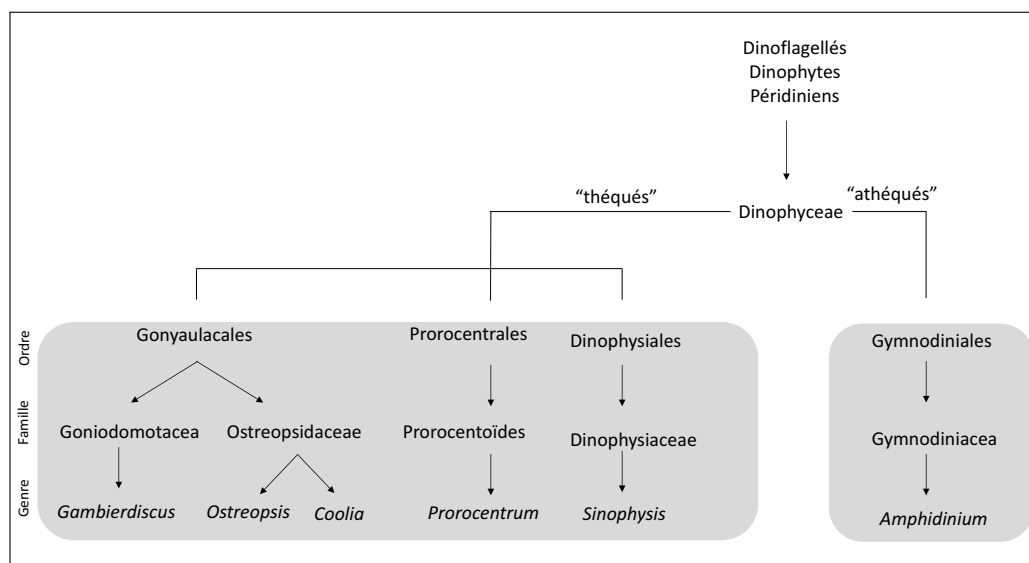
Dinoflagellés
Dinophytes
Péridiniens

"théqués"

Dinophyceae

"athéqués"

Ordre

Famille

Genre

Gonyaulacales

Goniodomotacea

Ostreopsidaceae

*Gambierdiscus*

*Ostreopsis*

*Coolia*

Prorocentrales

Prorocentoïdes

*Prorocentrum*

Dinophysiales

Dinophysiaceae

*Sinophysis*

Gymnodiniales

Gymnodiniacea

*Amphidinium*